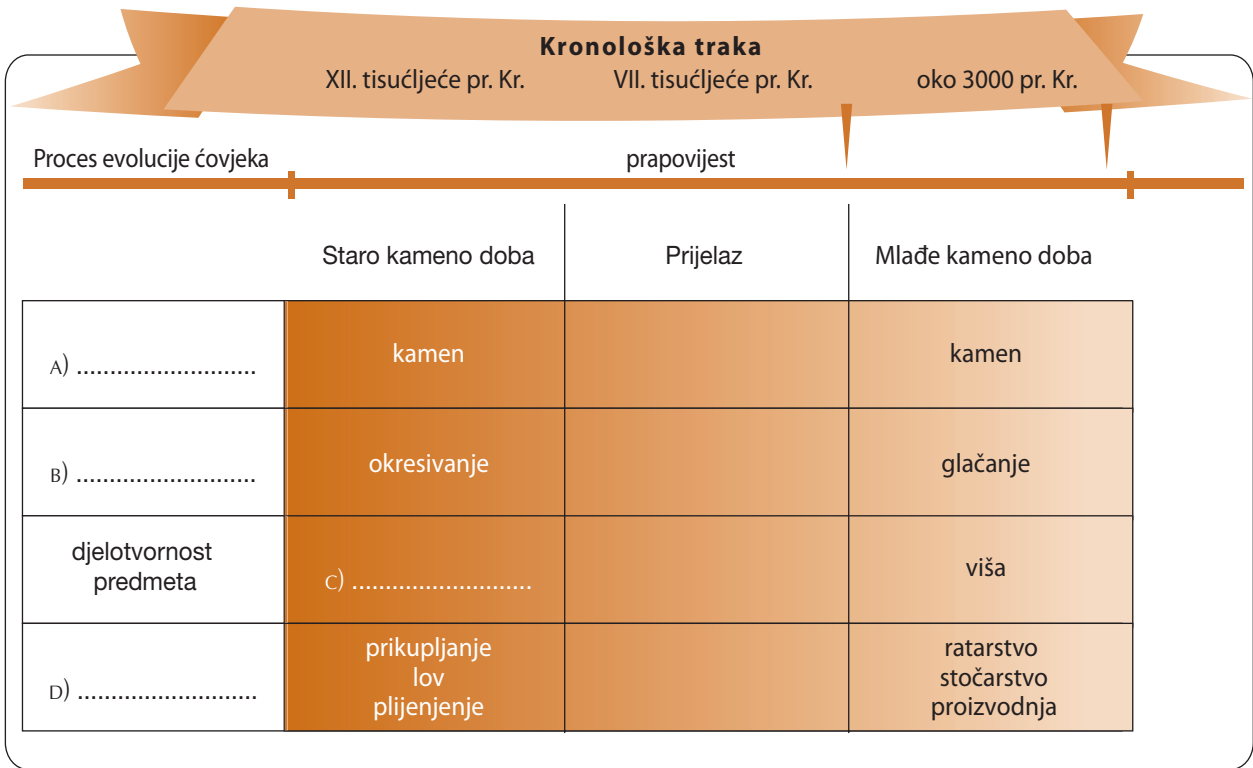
Kronološka traka
XII. tisućljeće pr. Kr. VII. tisućljeće pr. Kr. oko 3000 pr. Kr.

Proces evolucije čovjeka prapovijest

| | Staro kameno doba | Prijelaz | Mlađe kameno doba |
|---|---|---|---|
| A) .......................... | kamen | | kamen |
| B) .......................... | okresivanje | | glačanje |
| djelotvornost predmeta | C) .......................... | | viša |
| D) .......................... | prikupljanje lov plijenjenje | | ratarstvo stočarstvo proizvodnja |